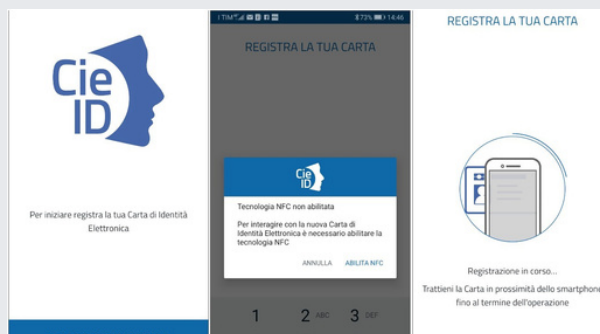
Cie ID

Per iniziare registra la tua Carta di Identità Elettronica

I TIM 73% 14:46

REGISTRA LA TUA CARTA

Cie ID

Tecnologia NFC non abilitata

Per interagire con la nuova Carta di Identità Elettronica è necessario abilitare la tecnologia NFC

ANNULLA ABILITA NFC

1 2 ABC 3 DEF

REGISTRA LA TUA CARTA

Registrazione in corso...

Trattieni la Carta in prossimità dello smartphone fino al termine dell'operazione